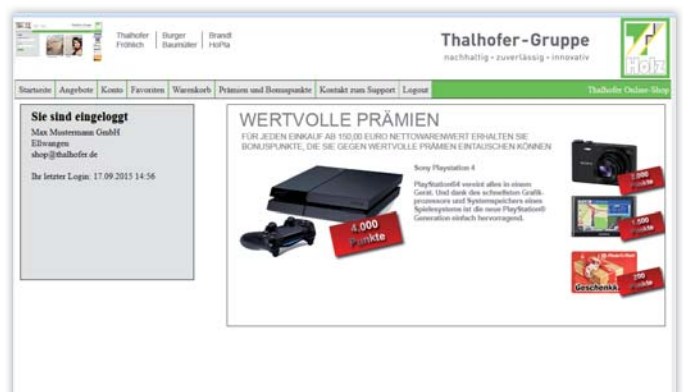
Thalhofer Fröhlich | Burger Baumüller | Brandl HoPla

Thalhofer-Gruppe
nachhaltig • zuverlässig • innovativ

Holz

Startseite | Angebote | Konto | Favoriten | Warenkorb | Prämien und Bonuspunkte | Kontakt zum Support | Logout

Thalhofer Online-Shop

Sie sind eingeloggt
Max Mustermann GmbH
Ellwangen
shop@thalhofer.de

Ihr letzter Login: 17.09.2015 14:56

WERTVOLLE PRÄMIEN
FÜR JEDEN EINKAUF AB 150,00 EURO NETTOWARENWERT ERHALTEN SIE BONUSPUNKTE, DIE SIE GEGEN WERTVOLLE PRÄMIEN EINTAUSCHEN KÖNNEN

Sony Playstation 4

PlayStation®4 vereint alles in einem Gerät. Und dank des schnellsten Grafikprozessors und Systemspeichers eines Spielesystems ist die neue PlayStation® Generation einfach hervorragend.

4.000 Punkte

2.000 Punkte

1.500 Punkte

Geschenkk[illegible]

200 Punkte